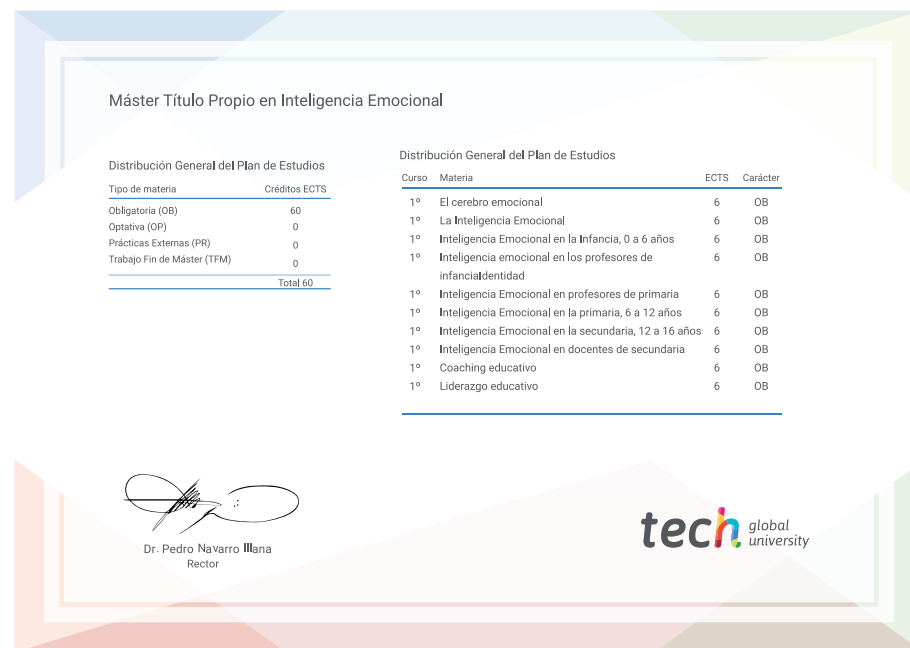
Máster Título Propio en Inteligencia Emocional

Distribución General del Plan de Estudios

| Tipo de materia | Créditos ECTS |
|---|---|
| Obligatoria (OB) | 60 |
| Optativa (OP) | 0 |
| Prácticas Externas (PR) | 0 |
| Trabajo Fin de Máster (TFM) | 0 |
| | Total 60 |

Distribución General del Plan de Estudios

| Curso | Materia | ECTS | Carácter |
|---|---|---|---|
| 1º | El cerebro emocional | 6 | OB |
| 1º | La Inteligencia Emocional | 6 | OB |
| 1º | Inteligencia Emocional en la Infancia, 0 a 6 años | 6 | OB |
| 1º | Inteligencia emocional en los profesores de infancialdentidad | 6 | OB |
| 1º | Inteligencia Emocional en profesores de primaria | 6 | OB |
| 1º | Inteligencia Emocional en la primaria, 6 a 12 años | 6 | OB |
| 1º | Inteligencia Emocional en la secundaria, 12 a 16 años | 6 | OB |
| 1º | Inteligencia Emocional en docentes de secundaria | 6 | OB |
| 1º | Coaching educativo | 6 | OB |
| 1º | Liderazgo educativo | 6 | OB |

Dr. Pedro Navarro Illana
Rector

tech global university